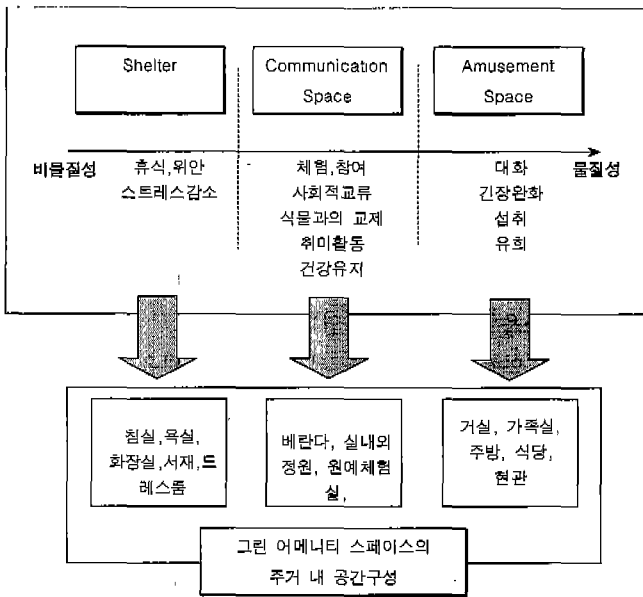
Shelter

Communication Space

Amusement Space

비물질성

물질성

휴식,위안
스트레스감소

체험,참여
사회적교류
식물과의 교제
취미활동
건강유지

대화
긴장완화
섭취
유희

침실, 욕실, 화장실, 서재, 드레스룸

베란다, 실내외 정원, 원예체험실,

거실, 가족실, 주방, 식당, 현관

그린 어메니티 스페이스의
주거 내 공간구성